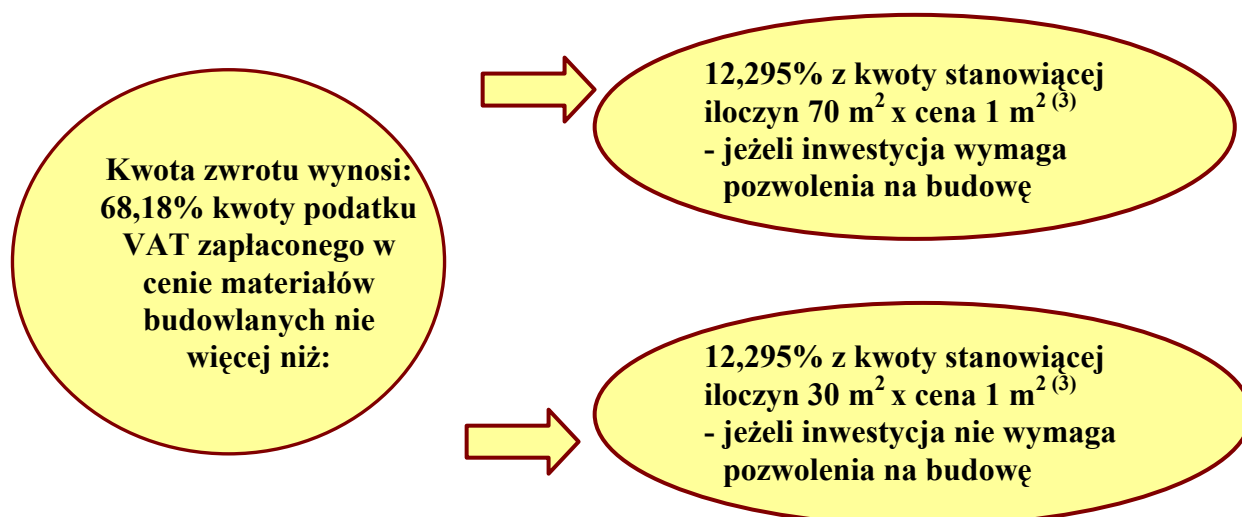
Kwota zwrotu wynosi: 68,18% kwoty podatku VAT zapłaconego w cenie materiałów budowlanych nie więcej niż:

12,295% z kwoty stanowiącej iloczyn 70 $m^2$ x cena 1 $m^{2\ (3)}$
- jeżeli inwestycja wymaga pozwolenia na budowę

12,295% z kwoty stanowiącej iloczyn 30 $m^2$ x cena 1 $m^{2\ (3)}$
- jeżeli inwestycja nie wymaga pozwolenia na budowę